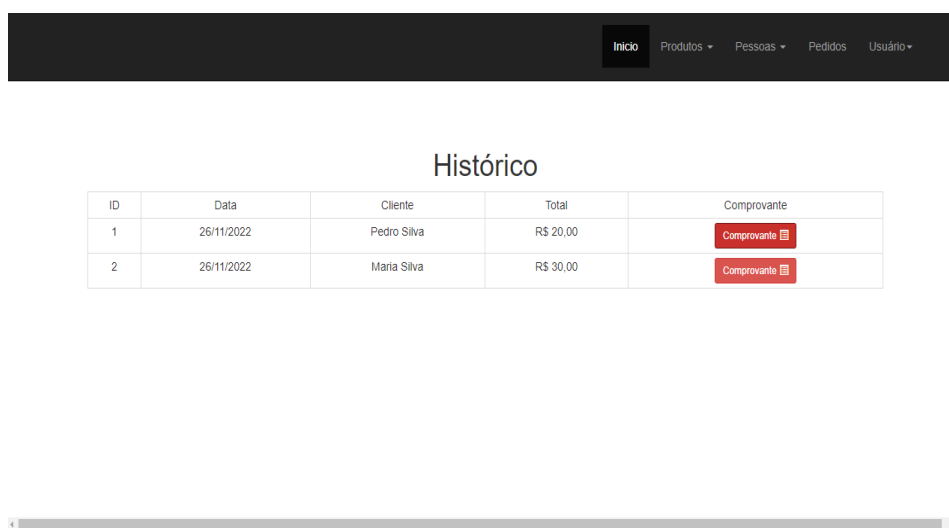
Inicio Produtos ▾ Pessoas ▾ Pedidos Usuário ▾

Histórico

| ID | Data | Cliente | Total | Comprovante |
|---|---|---|---|---|
| 1 | 26/11/2022 | Pedro Silva | R$ 20,00 | Comprovante |
| 2 | 26/11/2022 | Maria Silva | R$ 30,00 | Comprovante |